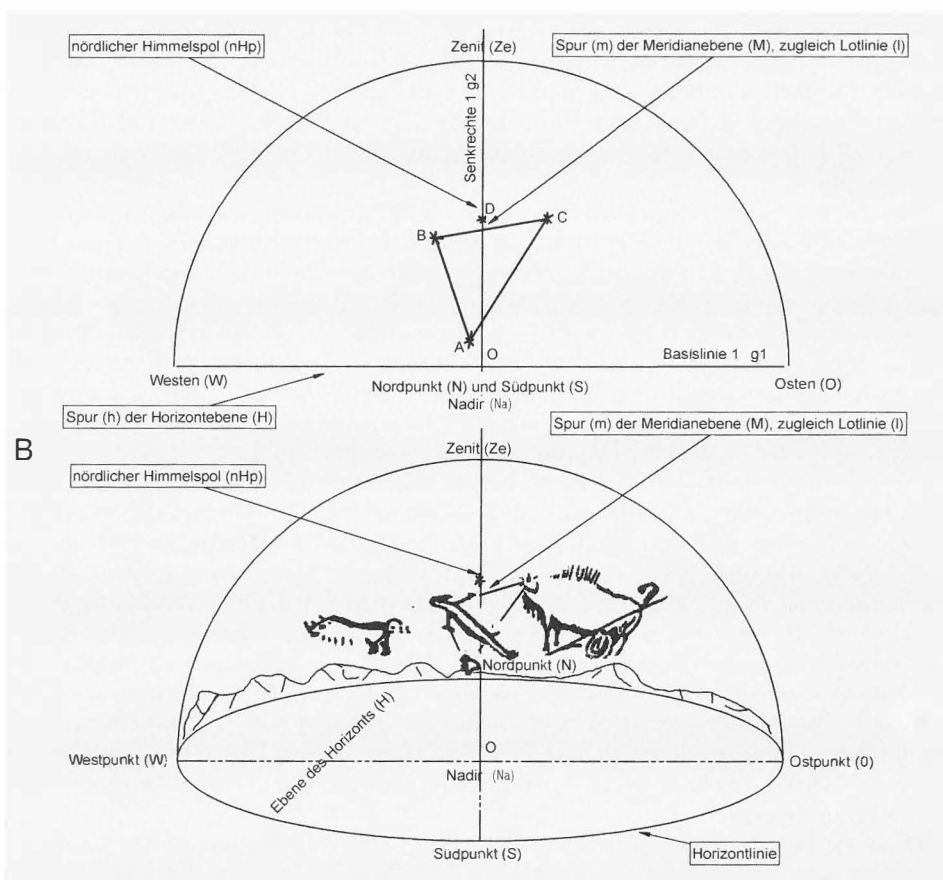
nördlicher Himmelspol (nHp)

Zenit (Ze)

Spur (m) der Meridianebene (M), zugleich Lotlinie (l)

Senkrechte 1 g2

D

C

B

A

O

Basislinie 1 g1

Westen (W)

Nordpunkt (N) und Südpunkt (S)

Osten (O)

Nadir (Na)

Spur (h) der Horizontebene (H)

B

Zenit (Ze)

Spur (m) der Meridianebene (M), zugleich Lotlinie (l)

nördlicher Himmelspol (nHp)

Nordpunkt (N)

Ebene des Horizonts (H)

O

Westpunkt (W)

Ostpunkt (0)

Nadir (Na)

Sudpunkt (S)

Horizontlinie